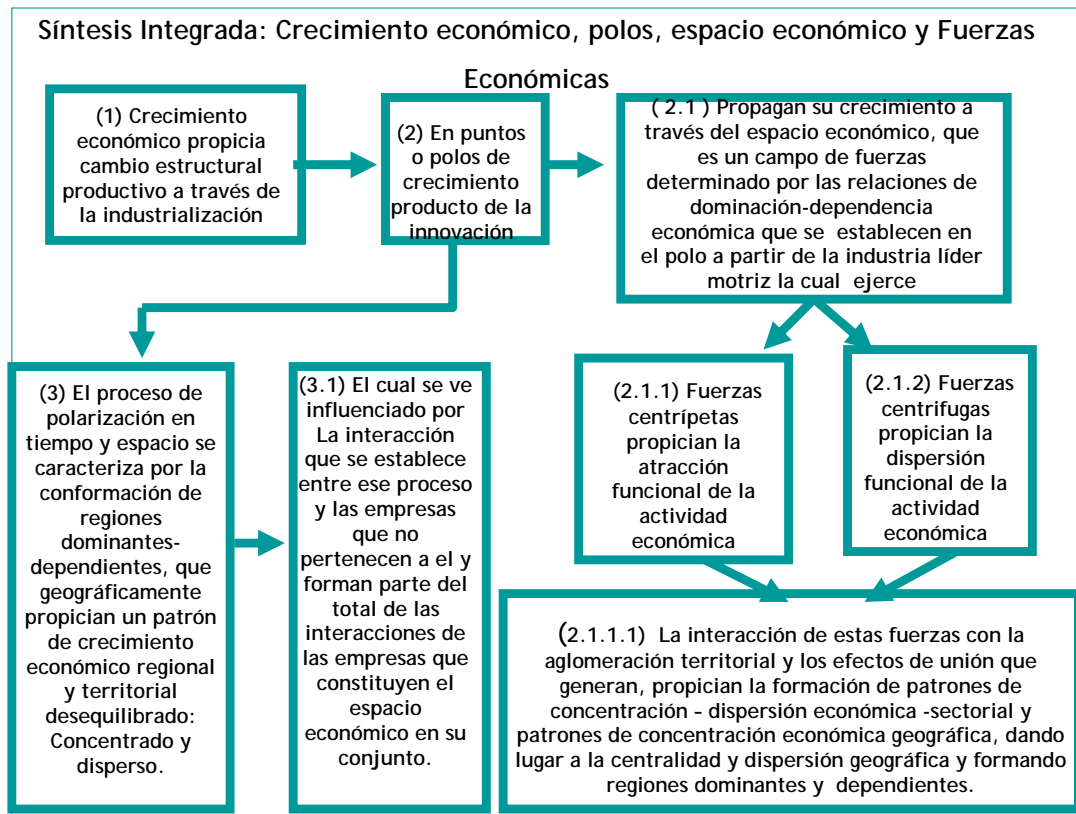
Síntesis Integrada: Crecimiento económico, polos, espacio económico y Fuerzas Económicas

(1) Crecimiento económico propicia cambio estructural productivo a través de la industrialización

(2) En puntos o polos de crecimiento producto de la innovación

( 2.1 ) Propagan su crecimiento a través del espacio económico, que es un campo de fuerzas determinado por las relaciones de dominación-dependencia económica que se establecen en el polo a partir de la industria líder motriz la cual ejerce

(2.1.1) Fuerzas centrípetas propician la atracción funcional de la actividad económica

(2.1.2) Fuerzas centrifugas propician la dispersión funcional de la actividad económica

(3) El proceso de polarización en tiempo y espacio se caracteriza por la conformación de regiones dominantes-dependientes, que geográficamente propician un patrón de crecimiento económico regional y territorial desequilibrado: Concentrado y disperso.

(3.1) El cual se ve influenciado por La interacción que se establece entre ese proceso y las empresas que no pertenecen a el y forman parte del total de las interacciones de las empresas que constituyen el espacio económico en su conjunto.

(2.1.1.1) La interacción de estas fuerzas con la aglomeración territorial y los efectos de unión que generan, propician la formación de patrones de concentración - dispersión económica -sectorial y patrones de concentración económica geográfica, dando lugar a la centralidad y dispersión geográfica y formando regiones dominantes y dependientes.